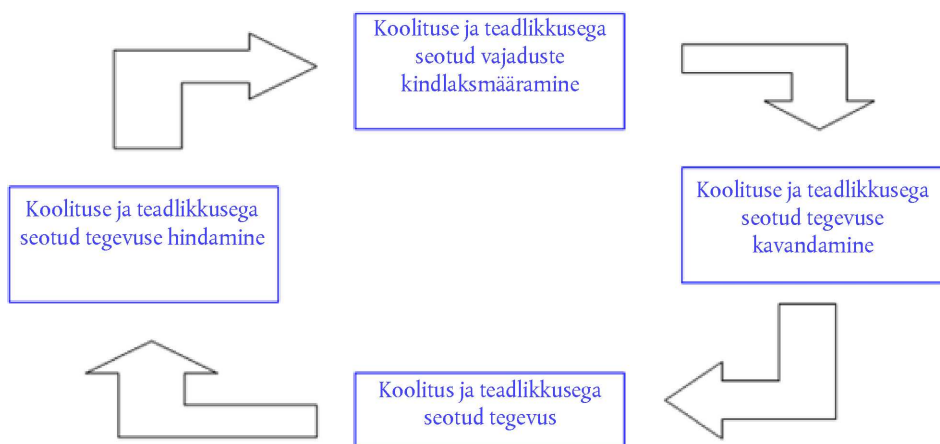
Koolituse ja teadlikkusega seotud vajaduste kindlaksmääramine

Koolituse ja teadlikkusega seotud tegevuse kavandamine

Koolitus ja teadlikkusega seotud tegevus

Koolituse ja teadlikkusega seotud tegevuse hindamine